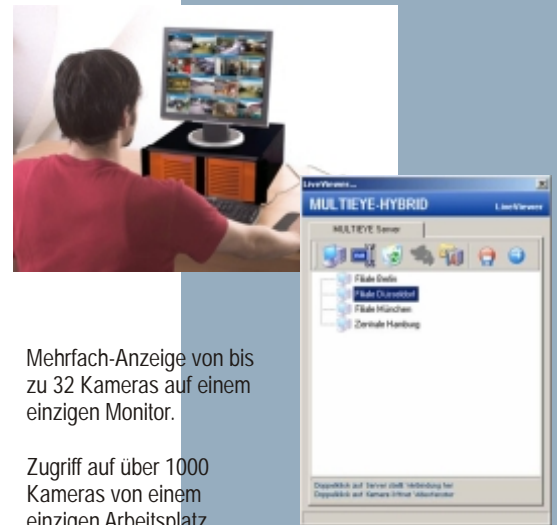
LiveViewer...

MULTIEYE-HYBRID

LiveViewer

MULTIEYE Server

Filiale Berlin

Filiale Düsseldorf

Filiale München

Zentrale Hamburg

Doppelklick auf Server stellt Verbindung her
Doppelklick auf Kamera öffnet Videofenster

Mehrfach-Anzeige von bis zu 32 Kameras auf einem einzigen Monitor.

Zugriff auf über 1000 Kameras von einem einzigen Arbeitsplatz.